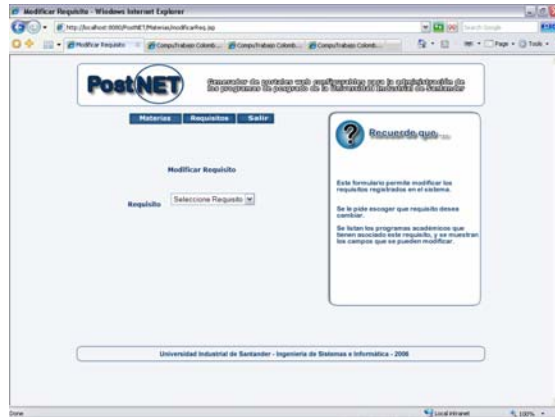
Modificar Requisito - Windows Internet Explorer

http://localhost:8080/PostNET/Materias/modificarReq.jsp

Modificar Requisito | CompuTrabajo Colomb... | CompuTrabajo Colomb... | CompuTrabajo Colomb...

Page ▾ Tools ▾

PostNET

Generador de portales web configurables para la administración de los programas de posgrado de la Universidad Industrial de Santander

Materias | Requisitos | Salir

Recuerde que...

Modificar Requisito

Requisito Seleccione Requisito

Este formulario permite modificar los requisitos registrados en el sistema.

Se le pide escoger que requisito desea cambiar.

Se listan los programas académicos que tienen asociado este requisito, y se muestran los campos que se pueden modificar.

Universidad Industrial de Santander - Ingeniería de Sistemas e Informática - 2006

Done

Local intranet

100%